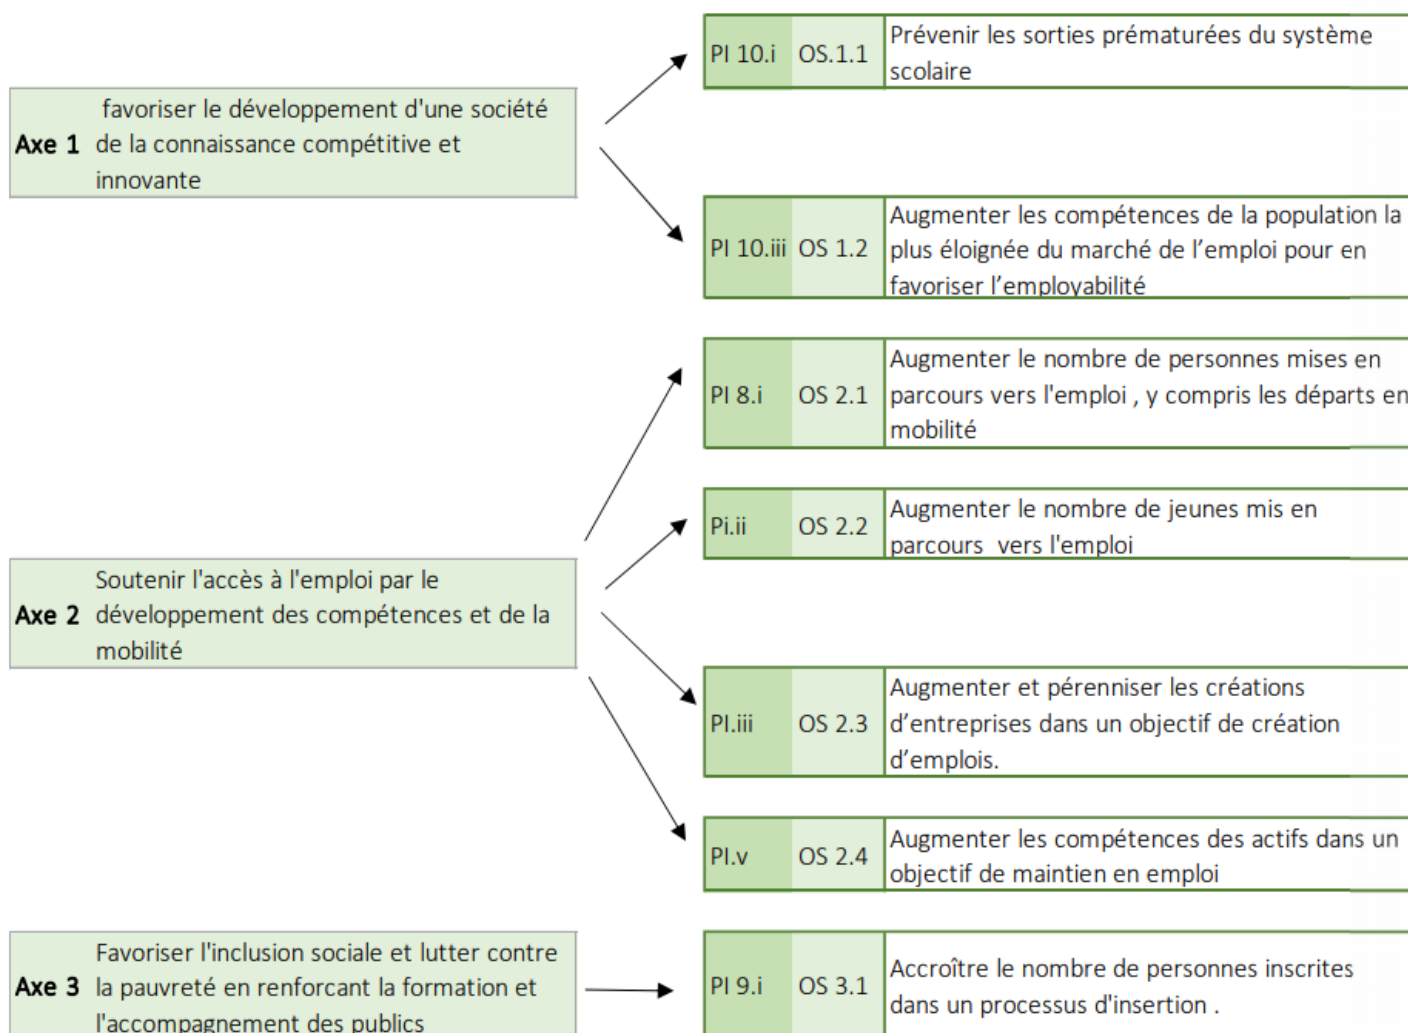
| Axe 1 | favoriser le développement d'une société de la connaissance compétitive et innovante |
|---|---|

| PI 10.i | OS.1.1 | Prévenir les sorties prématurées du système scolaire |
|---|---|---|
| PI 10.iii | OS 1.2 | Augmenter les compétences de la population la plus éloignée du marché de l'emploi pour en favoriser l'employabilité |

| Axe 2 | Soutenir l'accès à l'emploi par le développement des compétences et de la mobilité |
|---|---|

| PI 8.i | OS 2.1 | Augmenter le nombre de personnes mises en parcours vers l'emploi , y compris les départs en mobilité |
|---|---|---|
| Pi.ii | OS 2.2 | Augmenter le nombre de jeunes mis en parcours vers l'emploi |
| PI.iii | OS 2.3 | Augmenter et pérenniser les créations d'entreprises dans un objectif de création d'emplois. |
| PI.v | OS 2.4 | Augmenter les compétences des actifs dans un objectif de maintien en emploi |

| Axe 3 | Favoriser l'inclusion sociale et lutter contre la pauvreté en renforcant la formation et l'accompagnement des publics |
|---|---|

| PI 9.i | OS 3.1 | Accroître le nombre de personnes inscrites dans un processus d'insertion . |
|---|---|---|